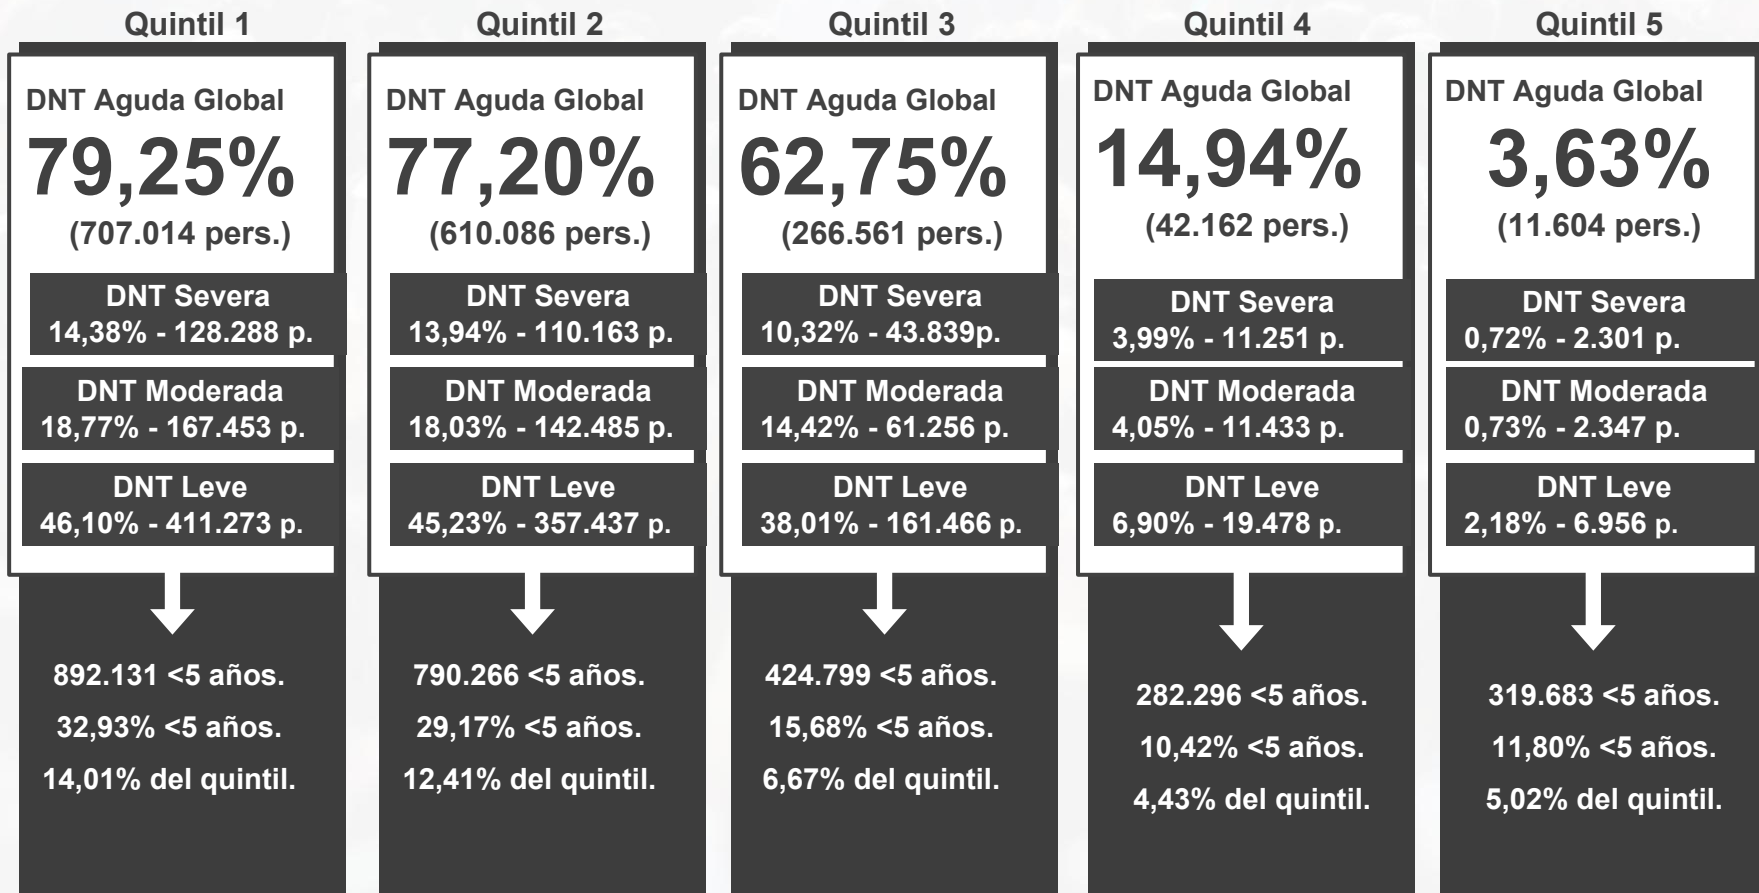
Quintil 1

DNT Aguda Global
79,25%
(707.014 pers.)

DNT Severa
14,38% - 128.288 p.

DNT Moderada
18,77% - 167.453 p.

DNT Leve
46,10% - 411.273 p.

892.131 <5 años.
32,93% <5 años.
14,01% del quintil.

Quintil 2

DNT Aguda Global
77,20%
(610.086 pers.)

DNT Severa
13,94% - 110.163 p.

DNT Moderada
18,03% - 142.485 p.

DNT Leve
45,23% - 357.437 p.

790.266 <5 años.
29,17% <5 años.
12,41% del quintil.

Quintil 3

DNT Aguda Global
62,75%
(266.561 pers.)

DNT Severa
10,32% - 43.839p.

DNT Moderada
14,42% - 61.256 p.

DNT Leve
38,01% - 161.466 p.

424.799 <5 años.
15,68% <5 años.
6,67% del quintil.

Quintil 4

DNT Aguda Global
14,94%
(42.162 pers.)

DNT Severa
3,99% - 11.251 p.

DNT Moderada
4,05% - 11.433 p.

DNT Leve
6,90% - 19.478 p.

282.296 <5 años.
10,42% <5 años.
4,43% del quintil.

Quintil 5

DNT Aguda Global
3,63%
(11.604 pers.)

DNT Severa
0,72% - 2.301 p.

DNT Moderada
0,73% - 2.347 p.

DNT Leve
2,18% - 6.956 p.

319.683 <5 años.
11,80% <5 años.
5,02% del quintil.